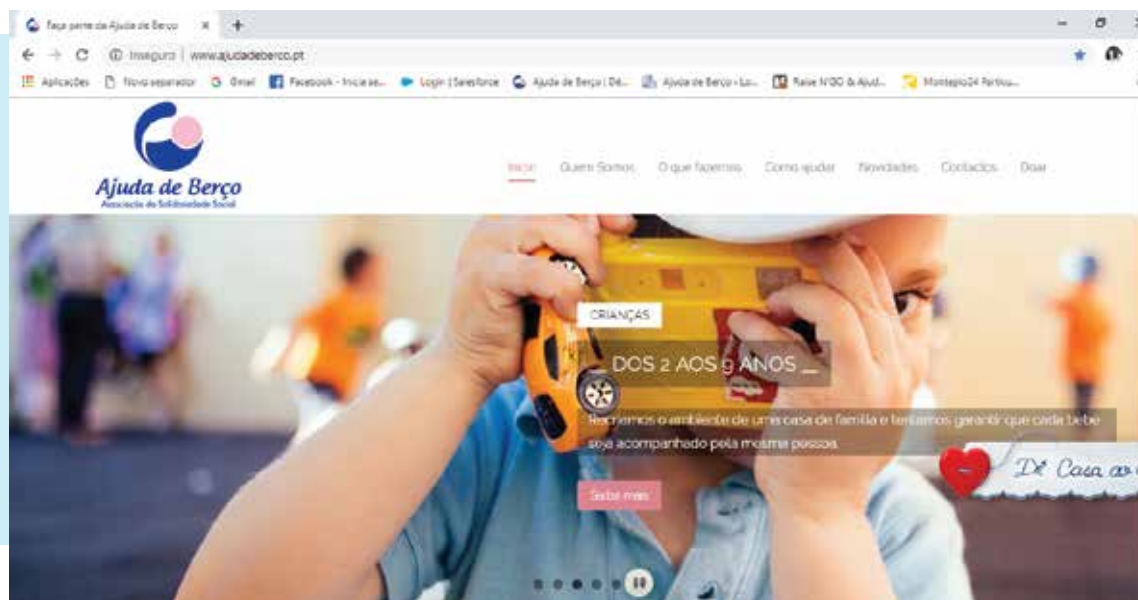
Faça parte da Ajuda de Berço ×

Inseguro | www.ajudadeberco.pt

Aplicações Novo separador Gmail Facebook - Iniciar se... Login | Salesforce Ajuda de Berço | De... Ajuda de Berço - Lu... Raise NGO & Ajud... Montepio24 Particu...

Ajuda de Berço
Associação de Solidariedade Social

Início Quem Somos O que fazemos Como ajudar Novidades Contactos Doar

CRIANÇAS

_ DOS 2 AOS 9 ANOS _

Recriamos o ambiente de uma casa de família e tentamos garantir que cada bebé seja acompanhado pela mesma pessoa.

Saber mais

De Casa ao